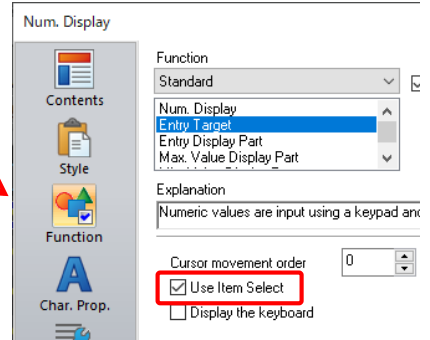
Num. Display

Contents

Style

Function

Char. Prop.

Function

Standard

Num. Display
Entry Target
Entry Display Part
Max. Value Display Part

Explanation

Numeric values are input using a keypad and

Cursor movement order

0

Use Item Select

Display the keyboard